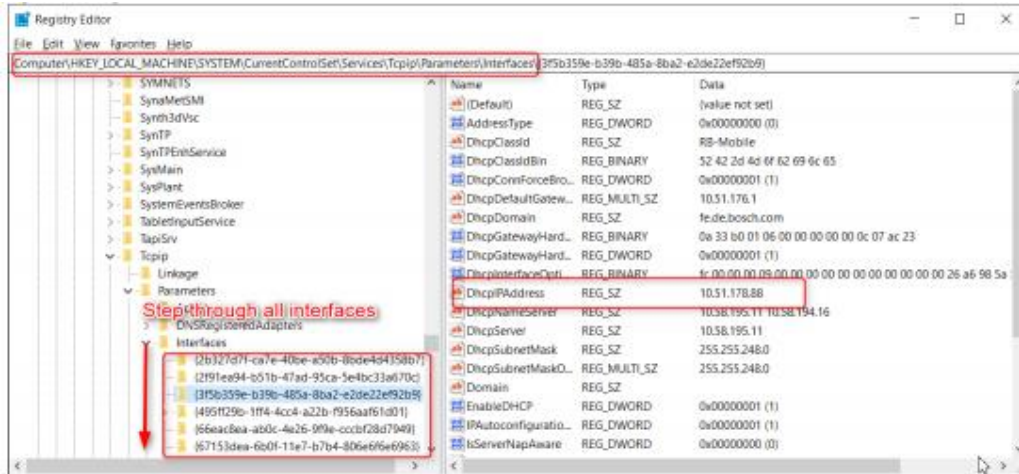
Registry Editor

File Edit View Favorites Help

Computer\HKEY_LOCAL_MACHINE\SYSTEM\CurrentControlSet\Services\Tcpip\Parameters\Interfaces\{3f5b359e-b39b-485a-8ba2-e2de22ef92b9}

SYMNETS
SynaMetSMI
Synth3dVsc
SynTP
SynTPEnhService
SysMain
SysPlant
SystemEventsBroker
TabletInputService
TapiSrv
Tcpip
Linkage
Parameters
Step through all interfaces
DNSRegisteredAdapters
Interfaces
{2b327d7f-ca7e-40be-a50b-8bde4d4358b7}
{2f91ea94-b51b-47ad-95ca-5e4bc33a670c}
{3f5b359e-b39b-485a-8ba2-e2de22ef92b9}
{495ff29b-1ff4-4cc4-a22b-f956aaf61d01}
{66eac8ea-ab0c-4e26-9f9e-cccbf28d7949}
{67153dea-6b0f-11e7-b7b4-806e6f6e6963}

| Name | Type | Data |
|---|---|---|
| (Default) | REG_SZ | (value not set) |
| AddressType | REG_DWORD | 0x00000000 (0) |
| DhcpClassId | REG_SZ | RB-Mobile |
| DhcpClassIdBin | REG_BINARY | 52 42 2d 4d 6f 62 69 6c 65 |
| DhcpConnForceBro... | REG_DWORD | 0x00000001 (1) |
| DhcpDefaultGatew... | REG_MULTI_SZ | 10.51.176.1 |
| DhcpDomain | REG_SZ | fe.de.bosch.com |
| DhcpGatewayHard... | REG_BINARY | 0a 33 b0 01 06 00 00 00 00 00 0c 07 ac 23 |
| DhcpGatewayHard... | REG_DWORD | 0x00000001 (1) |
| DhcpInterfaceOpti... | REG_BINARY | fc 00 00 00 00 00 00 00 00 00 00 00 00 00 00 26 a6 98 5a |
| DhcpIPAddress | REG_SZ | 10.51.178.88 |
| DhcpNameServer | REG_SZ | 10.58.195.11 10.58.194.16 |
| DhcpServer | REG_SZ | 10.58.195.11 |
| DhcpSubnetMask | REG_SZ | 255.255.248.0 |
| DhcpSubnetMaskO... | REG_MULTI_SZ | 255.255.248.0 |
| Domain | REG_SZ | |
| EnableDHCP | REG_DWORD | 0x00000001 (1) |
| IPAutoconfiguratio... | REG_DWORD | 0x00000001 (1) |
| IsServerNapAware | REG_DWORD | 0x00000000 (0) |